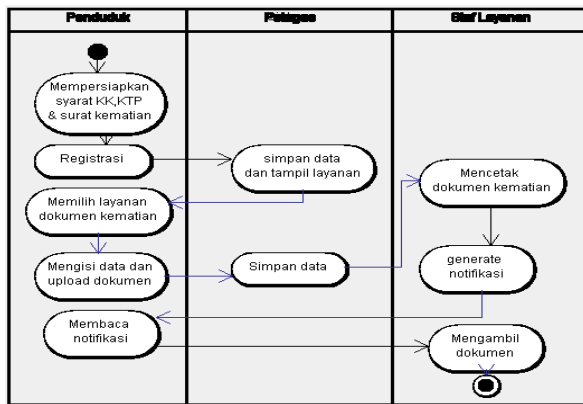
| Penduduk | Petugas | Staf Layanan |
|---|---|---|

Mempersiapkan syarat KK,KTP & surat kematian

Registrasi

simpan data dan tampil layanan

Memilih layanan dokumen kematian

Mencetak dokumen kematian

Mengisi data dan upload dokumen

Simpan data

generate notifikasi

Membaca notifikasi

Mengambil dokumen